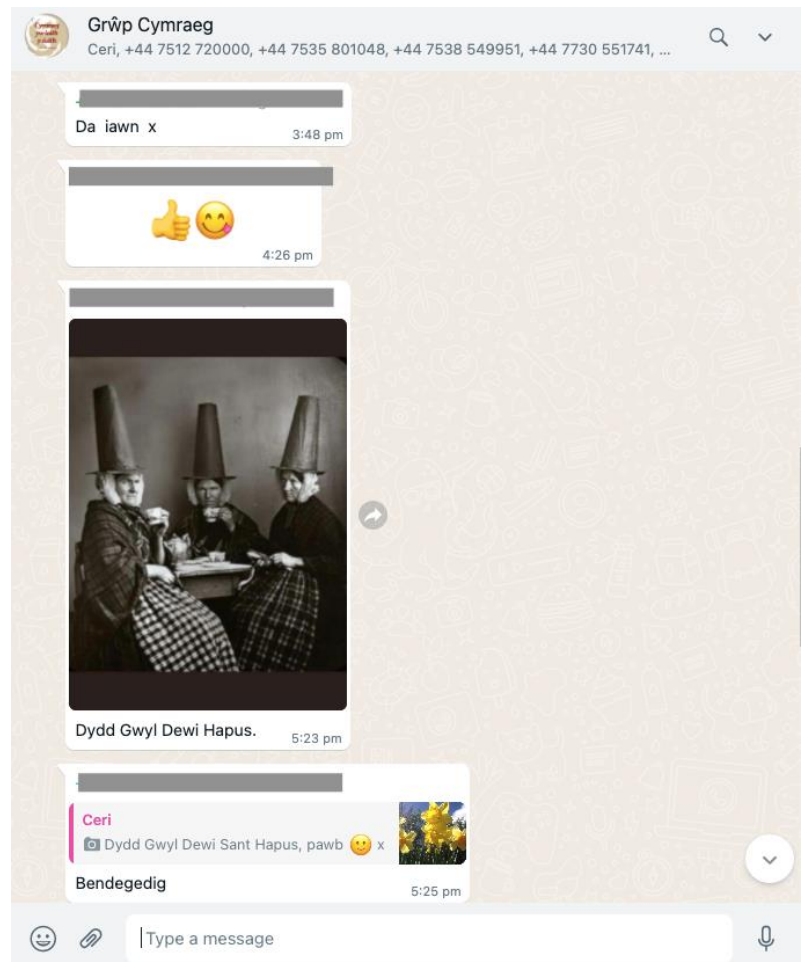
Grŵp Cymraeg
Ceri, +44 7512 720000, +44 7535 801048, +44 7538 549951, +44 7730 551741, ...

Da iawn x
3:48 pm

👍😋
4:26 pm

Dydd Gwyl Dewi Hapus.
5:23 pm

Ceri
Dydd Gwyl Dewi Sant Hapus, pawb 🙂 x
Bendegedig
5:25 pm

Type a message